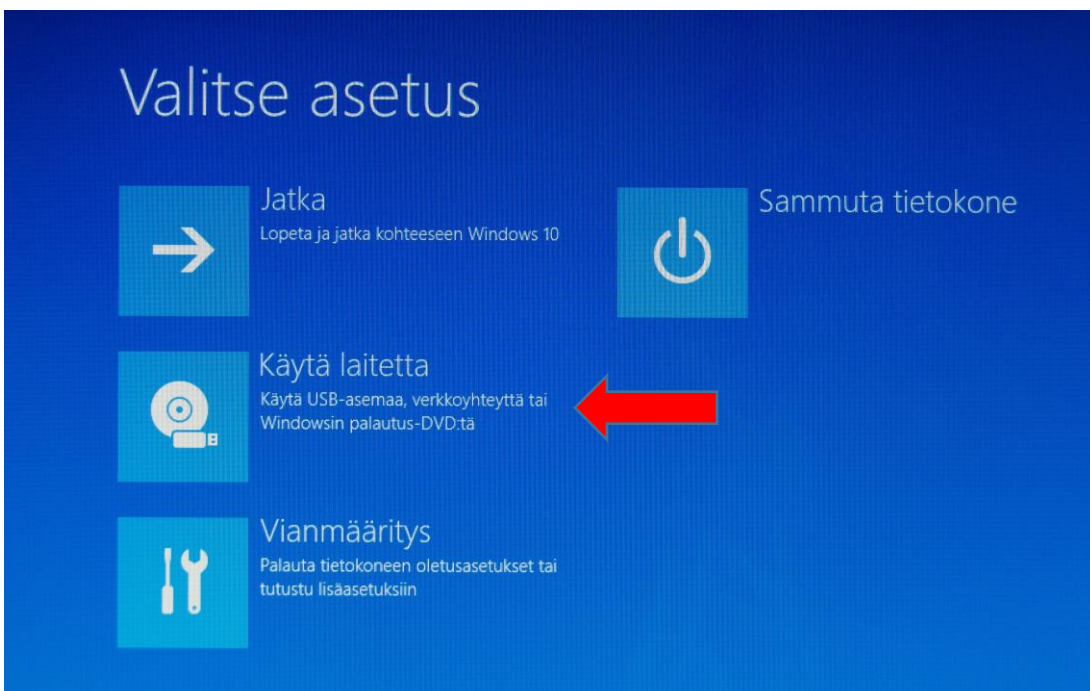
Valitse asetus

Jatka
Lopeta ja jatka kohteeseen Windows 10

Sammuta tietokone

Käytä laitetta
Käytä USB-asemaa, verkkoyhteyttä tai Windowsin palautus-DVD:tä

Vianmääritys
Palauta tietokoneen oletusasetukset tai tutustu lisäasetuksiin